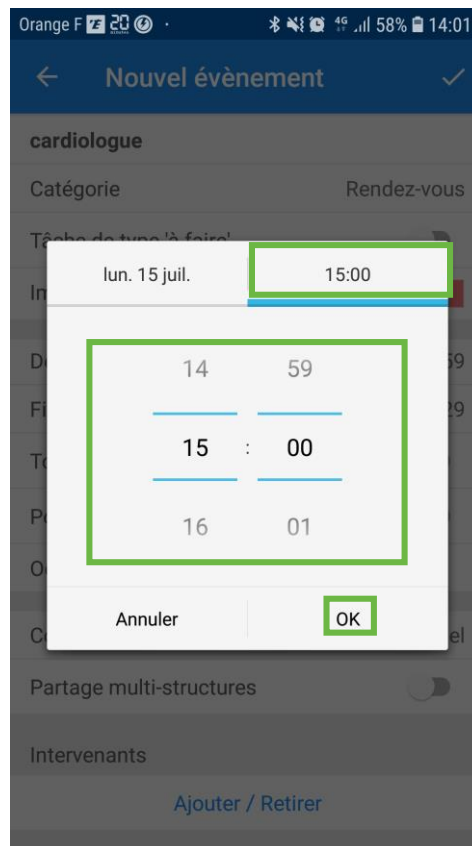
Orange F 20 · 4G 58% 14:01

← Nouvel évènement ✓

cardiologue

Catégorie Rendez-vous

Tâche de type 'à faire'

Im

De 59

Fi 29

To

Po

Oc

lun. 15 juil. 15:00

14 59

15 : 00

16 01

Annuler OK

Co el

Partage multi-structures

Intervenants

Ajouter / Retirer